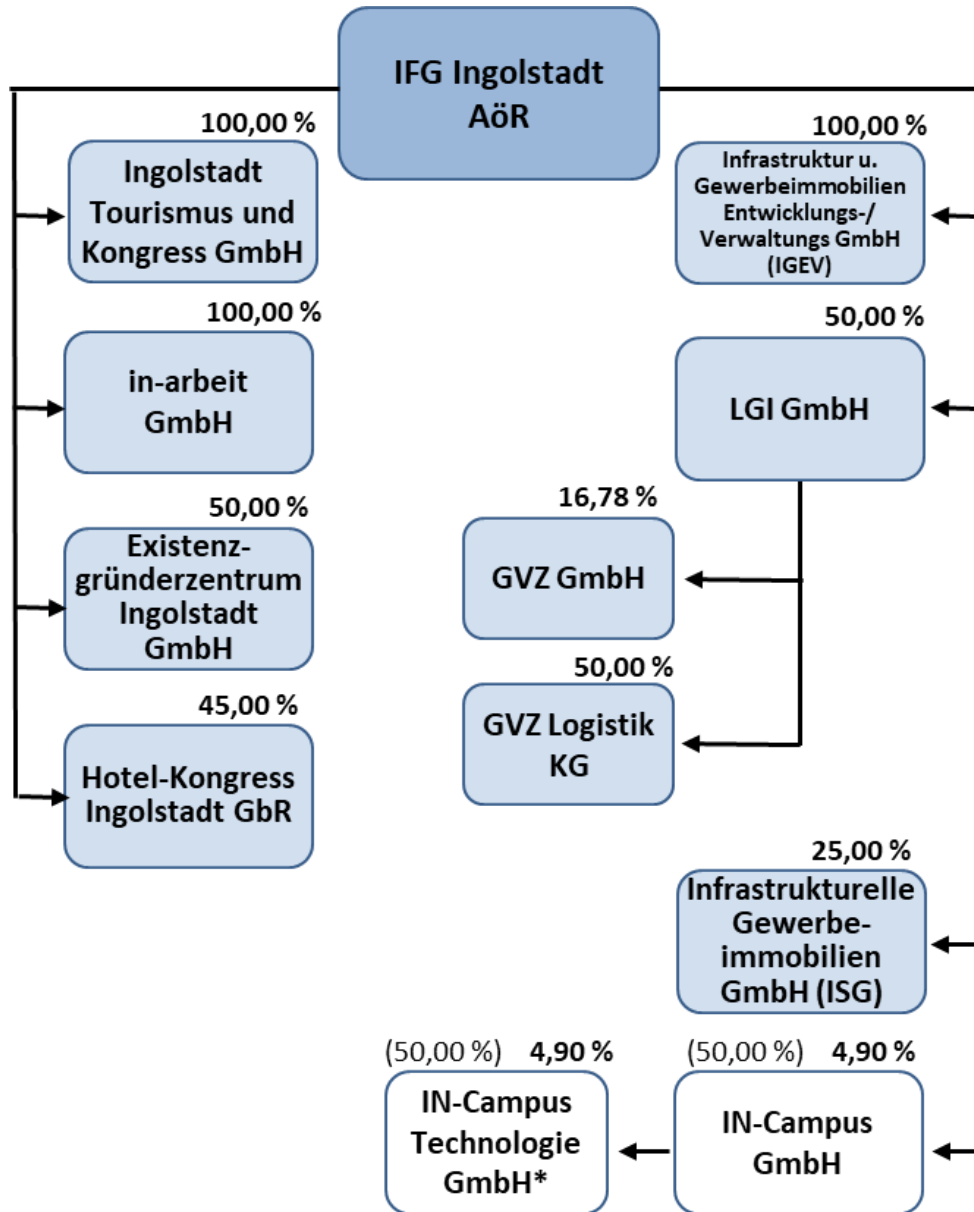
IFG Ingolstadt AöR

100,00 %
Ingolstadt Tourismus und Kongress GmbH

100,00 %
in-arbeit GmbH

50,00 %
Existenzgründerzentrum Ingolstadt GmbH

45,00 %
Hotel-Kongress Ingolstadt GbR

100,00 %
Infrastruktur u. Gewerbeimmobilien Entwicklungs-/ Verwaltungs GmbH (IGEV)

50,00 %
LGI GmbH

16,78 %
GVZ GmbH

50,00 %
GVZ Logistik KG

25,00 %
Infrastrukturelle Gewerbeimmobilien GmbH (ISG)

(50,00 %) 4,90 %
IN-Campus Technologie GmbH*

(50,00 %) 4,90 %
IN-Campus GmbH